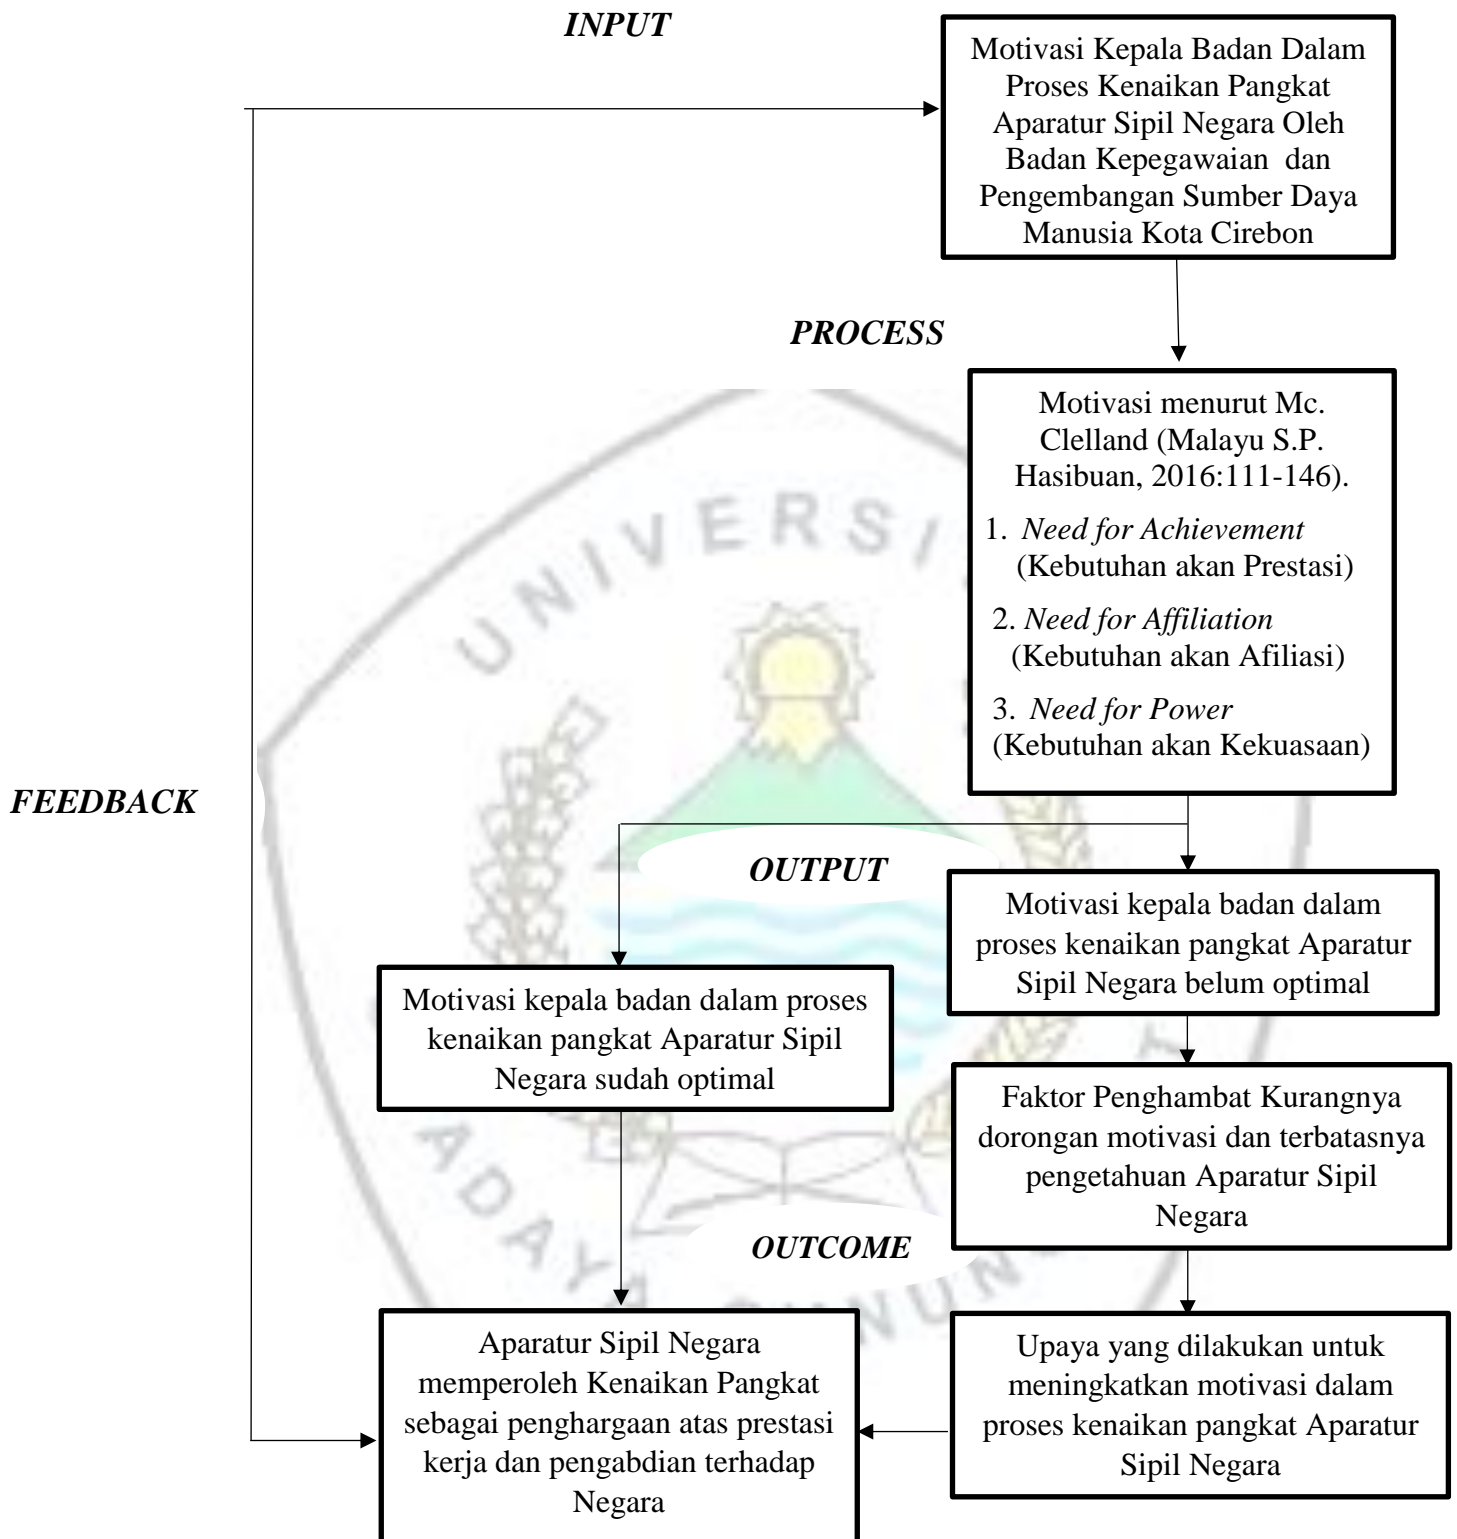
*INPUT*

Motivasi Kepala Badan Dalam Proses Kenaikan Pangkat Aparatur Sipil Negara Oleh Badan Kepegawaian dan Pengembangan Sumber Daya Manusia Kota Cirebon

*PROCESS*

Motivasi menurut Mc. Clelland (Malayu S.P. Hasibuan, 2016:111-146).

1. *Need for Achievement* (Kebutuhan akan Prestasi)

2. *Need for Affiliation* (Kebutuhan akan Afiliasi)

3. *Need for Power* (Kebutuhan akan Kekuasaan)

*FEEDBACK*

*OUTPUT*

Motivasi kepala badan dalam proses kenaikan pangkat Aparatur Sipil Negara belum optimal

Motivasi kepala badan dalam proses kenaikan pangkat Aparatur Sipil Negara sudah optimal

Faktor Penghambat Kurangnya dorongan motivasi dan terbatasnya pengetahuan Aparatur Sipil Negara

*OUTCOME*

Aparatur Sipil Negara memperoleh Kenaikan Pangkat sebagai penghargaan atas prestasi kerja dan pengabdian terhadap Negara

Upaya yang dilakukan untuk meningkatkan motivasi dalam proses kenaikan pangkat Aparatur Sipil Negara

UNIVERSI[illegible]
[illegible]DAYA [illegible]UN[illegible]